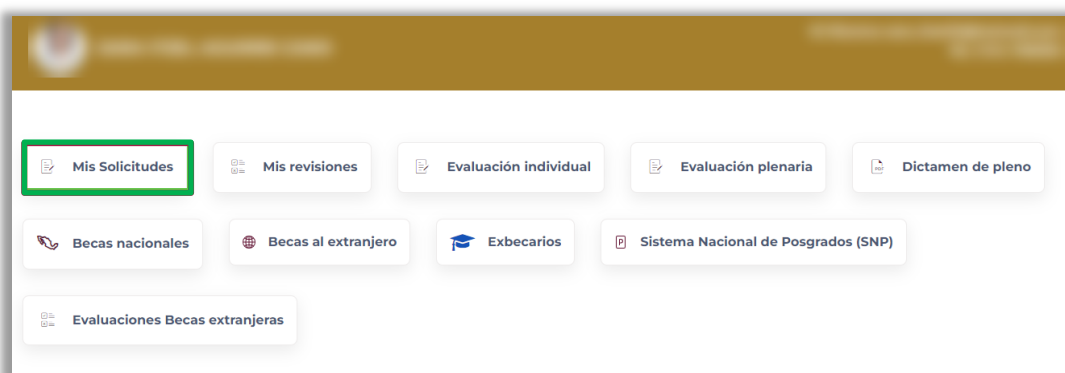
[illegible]

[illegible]

Mis Solicitudes

Mis revisiones

Evaluación individual

Evaluación plenaria

Dictamen de pleno

Becas nacionales

Becas al extranjero

Exbecarios

Sistema Nacional de Posgrados (SNP)

Evaluaciones Becas extranjeras